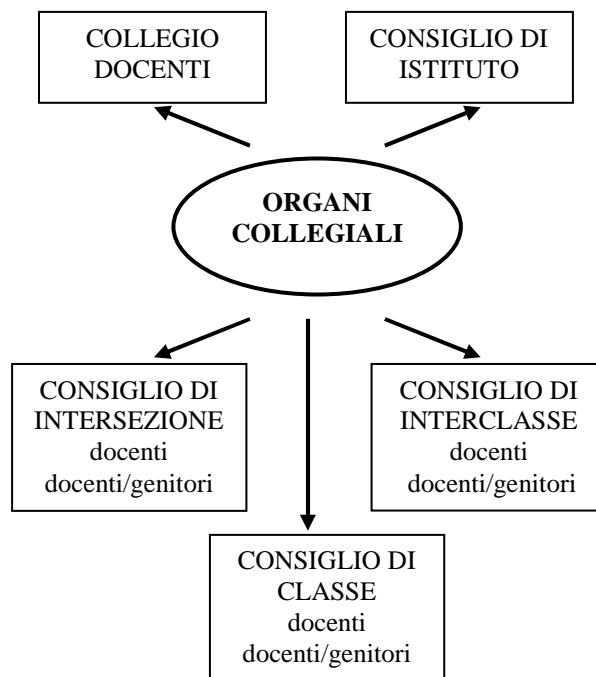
COLLEGIO DOCENTI

CONSIGLIO DI ISTITUTO

ORGANI COLLEGIALI

CONSIGLIO DI INTERSEZIONE
docenti
docenti/genitori

CONSIGLIO DI INTERCLASSE
docenti
docenti/genitori

CONSIGLIO DI CLASSE
docenti
docenti/genitori